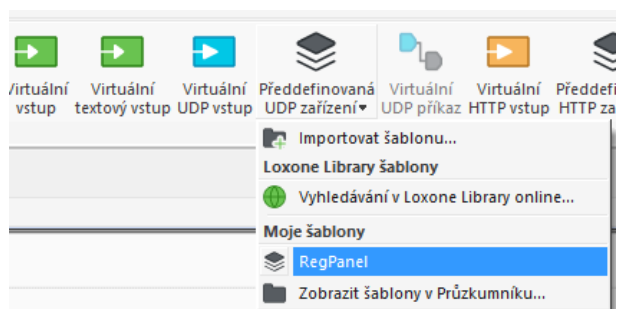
Virtuální vstup

Virtuální textový vstup

Virtuální UDP vstup

Předdefinovaná UDP zařízení▾

Virtuální UDP příkaz

Virtuální HTTP vstup

Předdefi HTTP za

Importovat šablonu...

Loxone Library šablony

Vyhledávání v Loxone Library online...

Moje šablony

RegPanel

Zobrazit šablony v Průzkumníku...